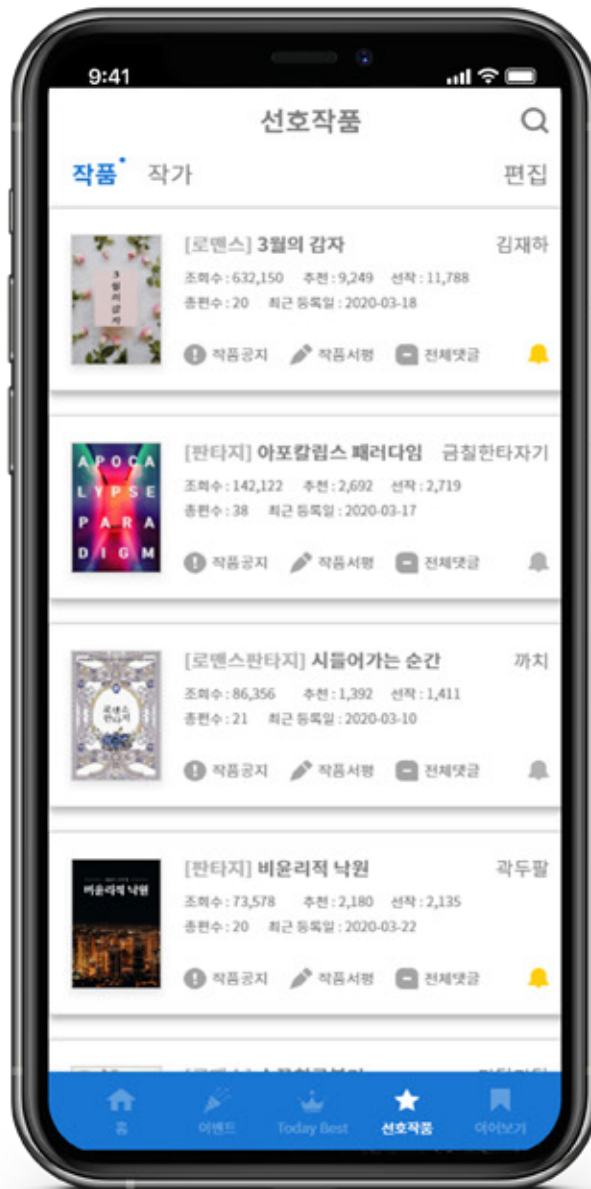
9:41

선호작품

작품 작가 편집

[로맨스] 3월의 감자 김재하
조회수 : 632,150 추천 : 9,249 선작 : 11,788
총편수 : 20 최근 등록일 : 2020-03-18
작품공지 작품서평 전체댓글

[판타지] 아포칼립스 패러다임 금칠한타자기
APOCALYPSE PARADIGM
조회수 : 142,122 추천 : 2,692 선작 : 2,719
총편수 : 38 최근 등록일 : 2020-03-17
작품공지 작품서평 전체댓글

[로맨스판타지] 시들어가는 순간 까치
조회수 : 86,356 추천 : 1,392 선작 : 1,411
총편수 : 21 최근 등록일 : 2020-03-10
작품공지 작품서평 전체댓글

[판타지] 비윤리적 낙원 곽두팔
비윤리적 낙원
조회수 : 73,578 추천 : 2,180 선작 : 2,135
총편수 : 20 최근 등록일 : 2020-03-22
작품공지 작품서평 전체댓글

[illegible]

홈 이벤트 Today Best 선호작품 이어보기